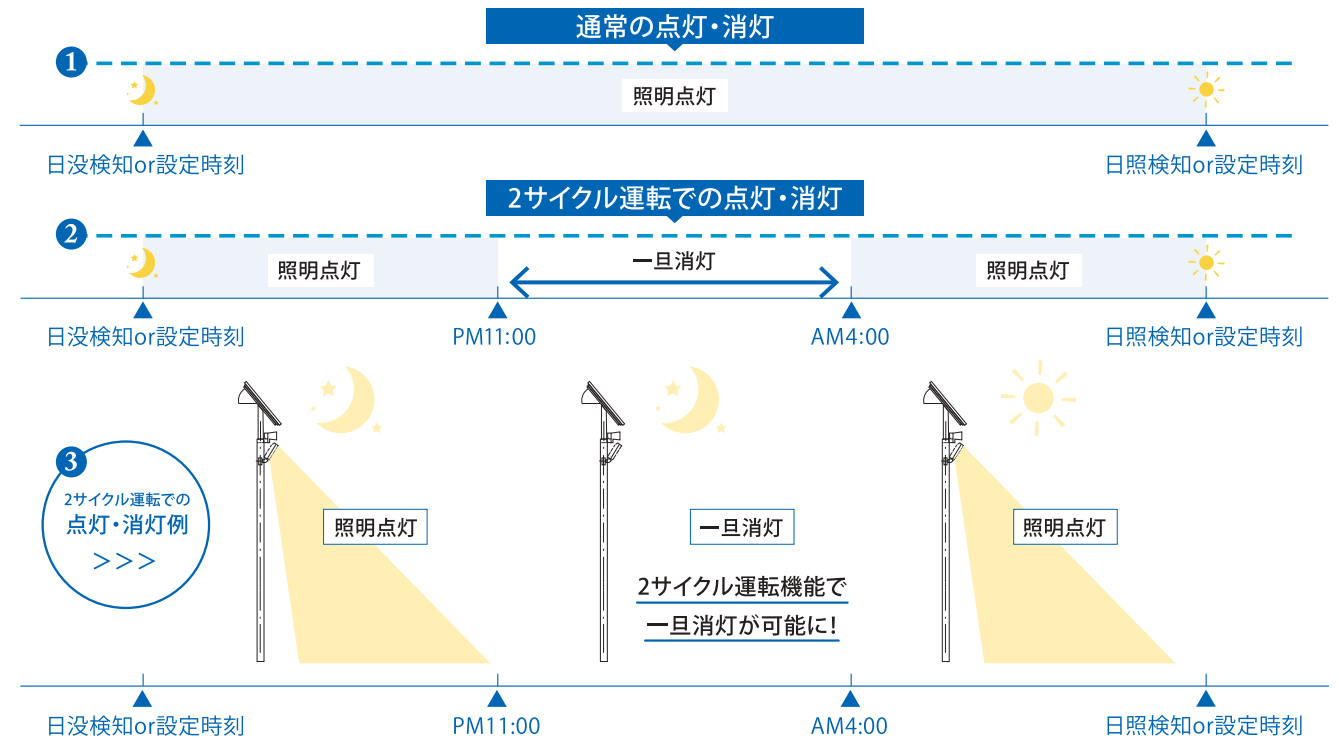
通常の点灯・消灯

1

照明点灯

日没検知or設定時刻

日照検知or設定時刻

2サイクル運転での点灯・消灯

2

照明点灯

一旦消灯

照明点灯

日没検知or設定時刻

PM11:00

AM4:00

日照検知or設定時刻

3

2サイクル運転での
点灯・消灯例
>>>

照明点灯

一旦消灯

2サイクル運転機能で
一旦消灯が可能に!

照明点灯

日没検知or設定時刻

PM11:00

AM4:00

日照検知or設定時刻